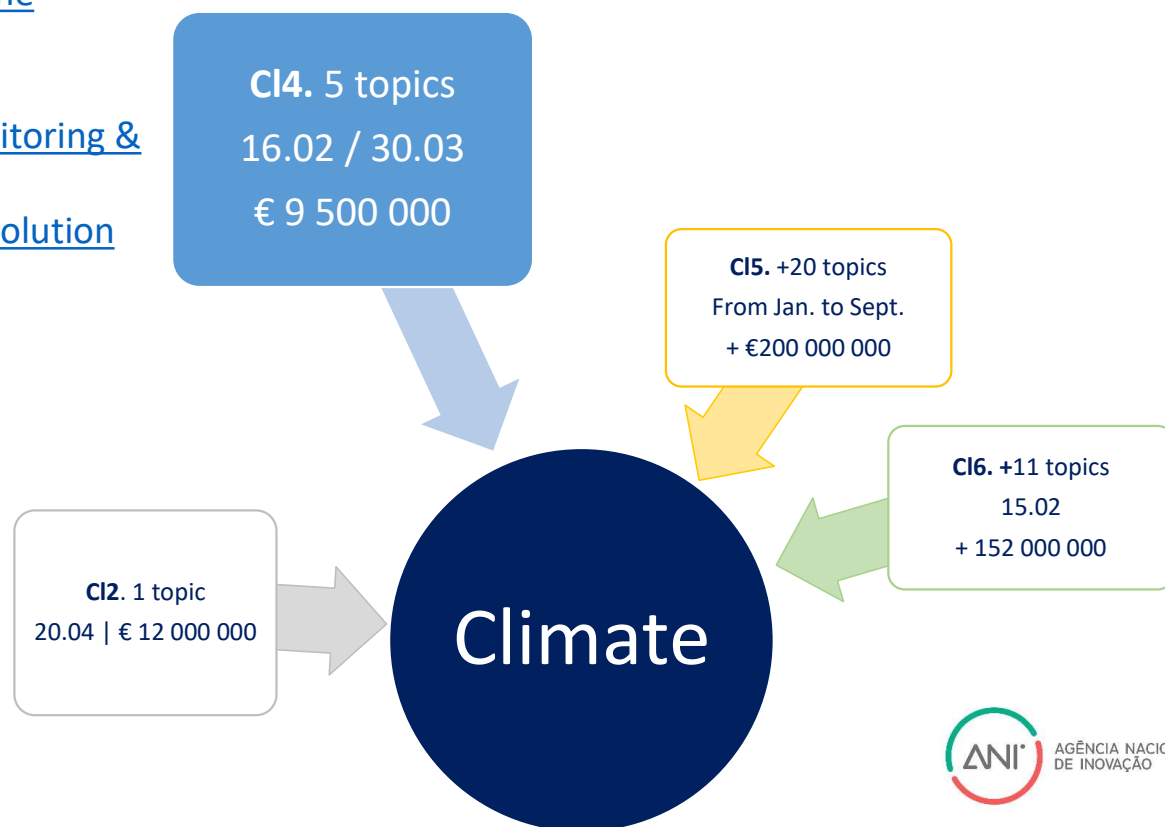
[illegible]ic

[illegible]itoring &

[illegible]olution

**Cl4.** 5 topics
16.02 / 30.03
€ 9 500 000

**Cl5.** +20 topics
From Jan. to Sept.
+ €200 000 000

**Cl6. +**11 topics
15.02
+ 152 000 000

**Cl2**. 1 topic
20.04 | € 12 000 000

Climate

ANI AGÊNCIA NACIO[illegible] DE INOVAÇÃO